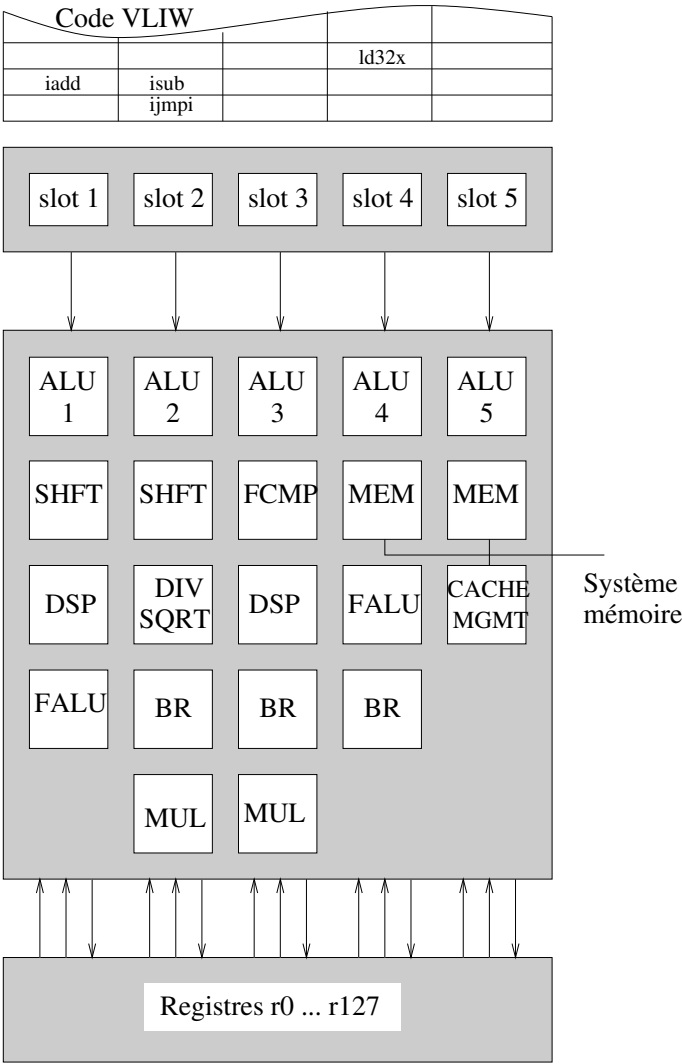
Code VLIW

| | | | | |
|---|---|---|---|---|
| | | | ld32x | |
| iadd | isub | | | |
| | ijmpi | | | |

slot 1 slot 2 slot 3 slot 4 slot 5

ALU 1
ALU 2
ALU 3
ALU 4
ALU 5

SHFT
SHFT
FCMP
MEM
MEM

DSP
DIV SQRT
DSP
FALU
CACHE MGMT

Système mémoire

FALU
BR
BR
BR

MUL
MUL

Registres r0 ... r127